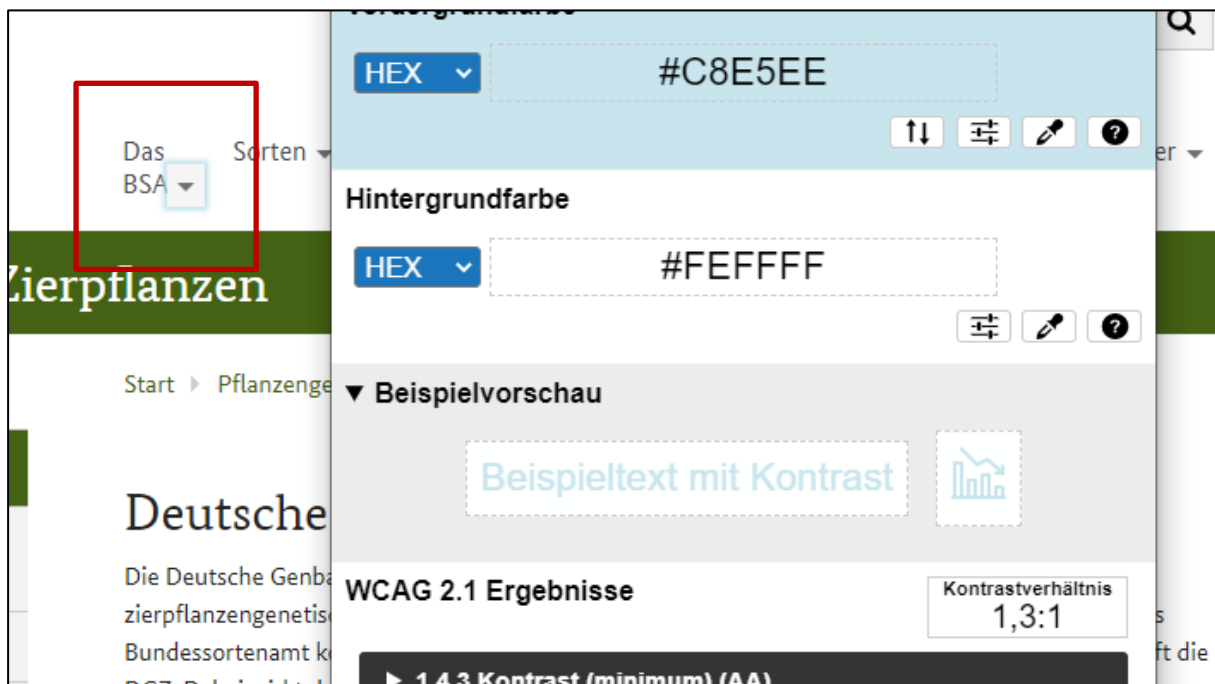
HEX #C8E5EE

Das BSA

Sorten

er

Hintergrundfarbe

HEX #FEFFFF

Zierpflanzen

Start Pflanzenge

▼ Beispielvorschau

Beispieltext mit Kontrast

Deutsche

Die Deutsche Genba

zierpflanzengenetis

Bundessortenamt k

WCAG 2.1 Ergebnisse

Kontrastverhältnis 1,3:1

s

ft die

▶ 1.4.3 Kontrast (minimum) (AA)